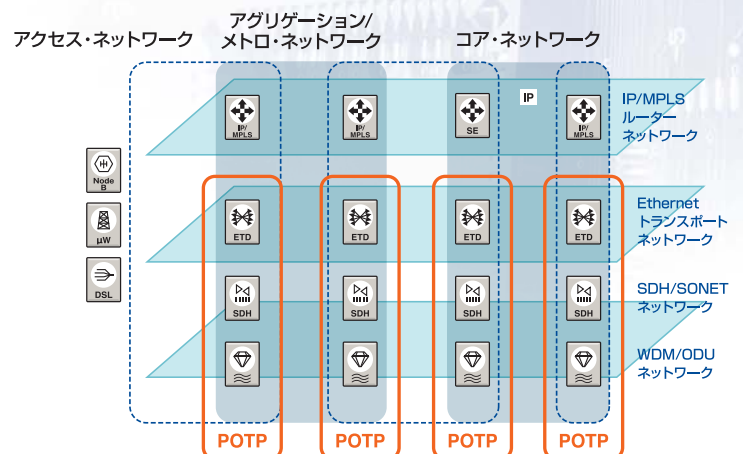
アクセス・ネットワーク

アグリゲーション/
メトロ・ネットワーク

コア・ネットワーク

IP/MPLS
ルーター
ネットワーク

Ethernet
トランスポート
ネットワーク

SDH/SONET
ネットワーク

WDM/ODU
ネットワーク

Node
B

µW

DSL

IP/
MPLS

IP/
MPLS

SE

IP

IP/
MPLS

ETD

ETD

ETD

ETD

SDH

SDH

SDH

SDH

POTP

POTP

POTP

POTP